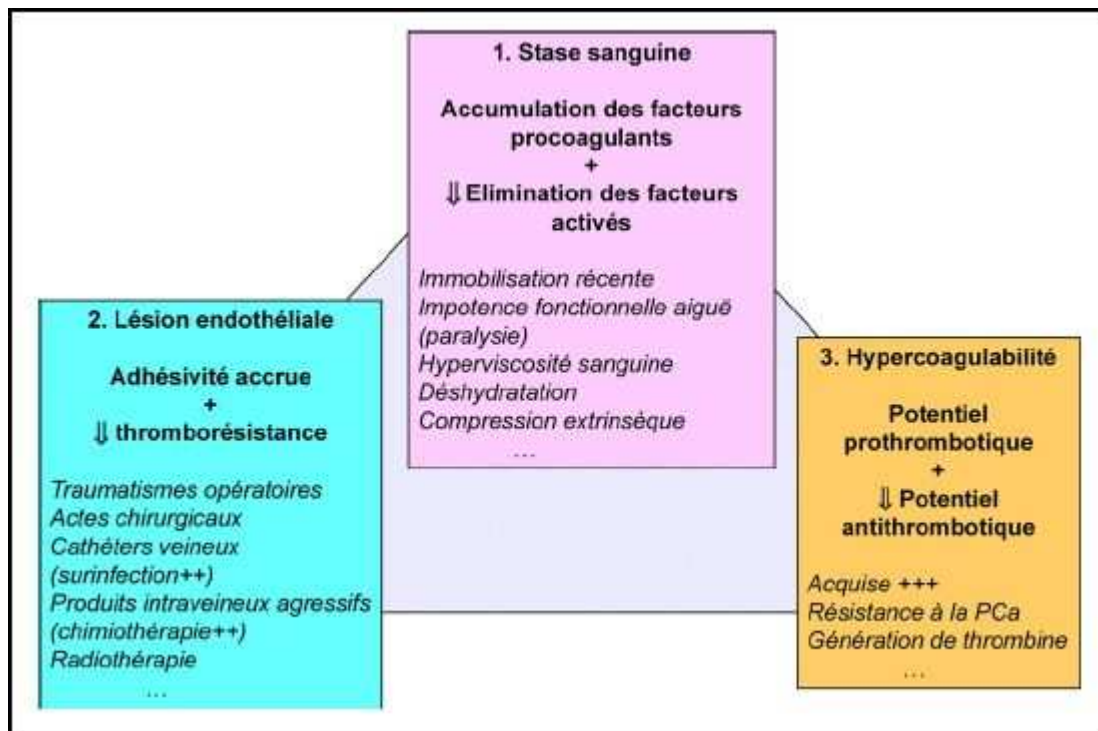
1. Stase sanguine

Accumulation des facteurs procoagulants
+
⇓ Elimination des facteurs activés

Immobilisation récente
Impotence fonctionnelle aiguë (paralysie)
Hyperviscosité sanguine
Déshydratation
Compression extrinsèque
...

2. Lésion endothéliale

Adhésivité accrue
+
⇓ thromborésistance

Traumatismes opératoires
Actes chirurgicaux
Cathéters veineux (surinfection++)
Produits intraveineux agressifs (chimiothérapie++)
Radiothérapie
...

3. Hypercoagulabilité

Potentiel prothrombotique
+
⇓ Potentiel antithrombotique

Acquise +++
Résistance à la PCa
Génération de thrombine
...